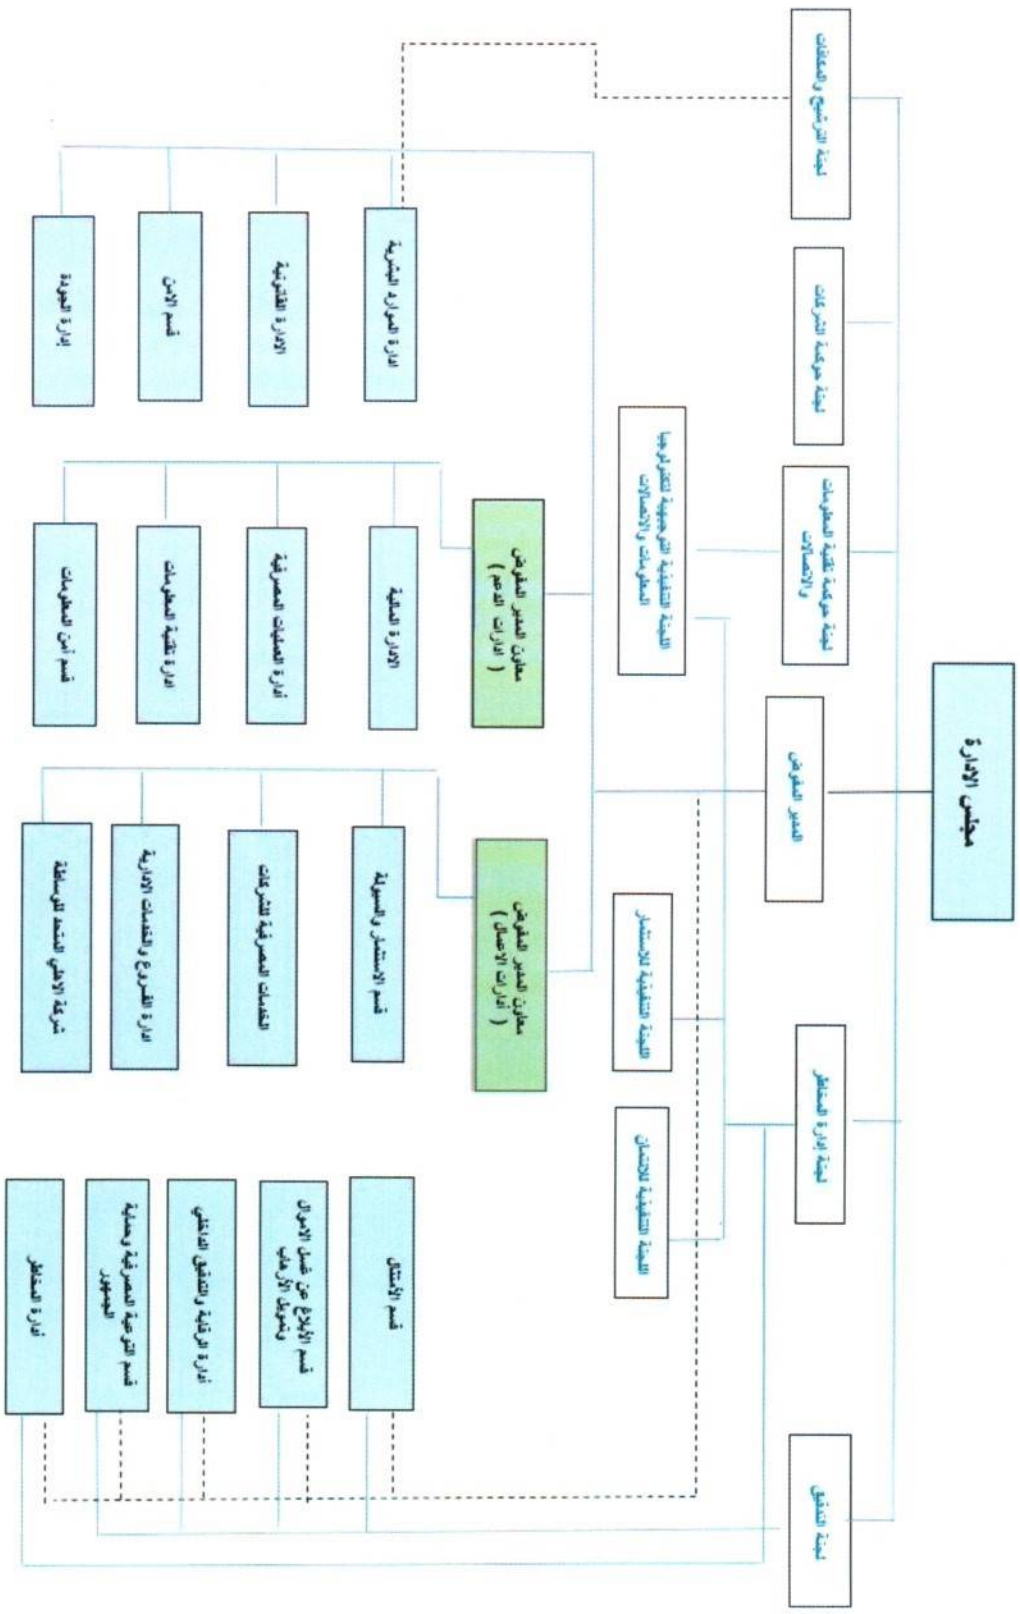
مجلس الإدارة

لجنة الترشيح والمكافآت

لجنة حوكمة الشركات

لجنة حوكمة تقنية المعلومات والاتصالات

لجنة إدارة المخاطر

لجنة التدقيق

المدير المفوض

اللجنة التنفيذية التوجيهية لتقنية المعلومات والاتصالات

اللجنة التنفيذية للاستثمار

اللجنة التنفيذية للائتمان

إدارة الموارد البشرية

الإدارة القانونية

قسم الأمن

إدارة الجودة

معاون المدير المفوض ( إدارات الدعم )

الإدارة المالية

إدارة العمليات المصرفية

إدارة تقنية المعلومات

قسم أمن المعلومات

معاون المدير المفوض ( إدارات الأعمال )

قسم الاستثمار والسيولة

الخدمات المصرفية للشركات

إدارة الفروع والخدمات الإدارية

شركة الأهلي المتحد للوساطة

قسم الامتثال

قسم الإبلاغ عن غسل الأموال وتمويل الإرهاب

إدارة الرقابة والتدقيق الداخلي

قسم التوعية المصرفية وحماية الجمهور

إدارة المخاطر